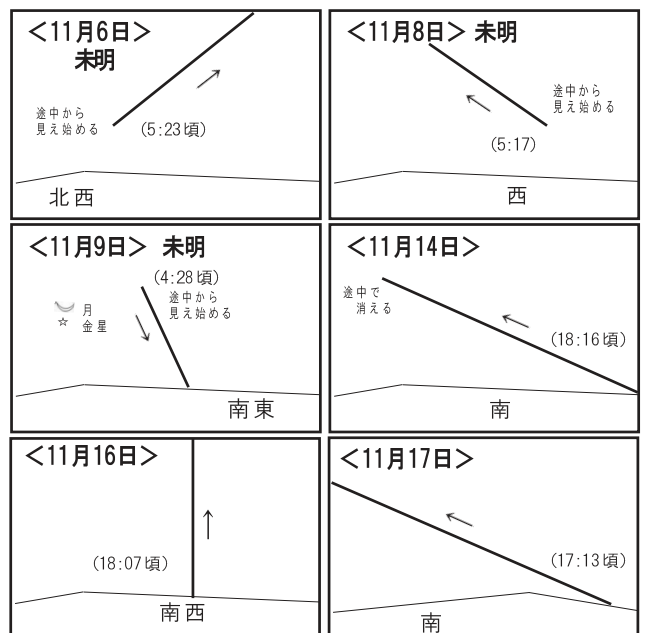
＜11月6日＞
未明

途中から
見え始める

(5:23頃)

北西

＜11月8日＞ 未明

途中から
見え始める

(5:17)

西

＜11月9日＞ 未明

(4:28頃)
途中から
見え始める

月
金星

南東

＜11月14日＞

途中で
消える

(18:16頃)

南

＜11月16日＞

(18:07頃)

南西

＜11月17日＞

(17:13頃)

南